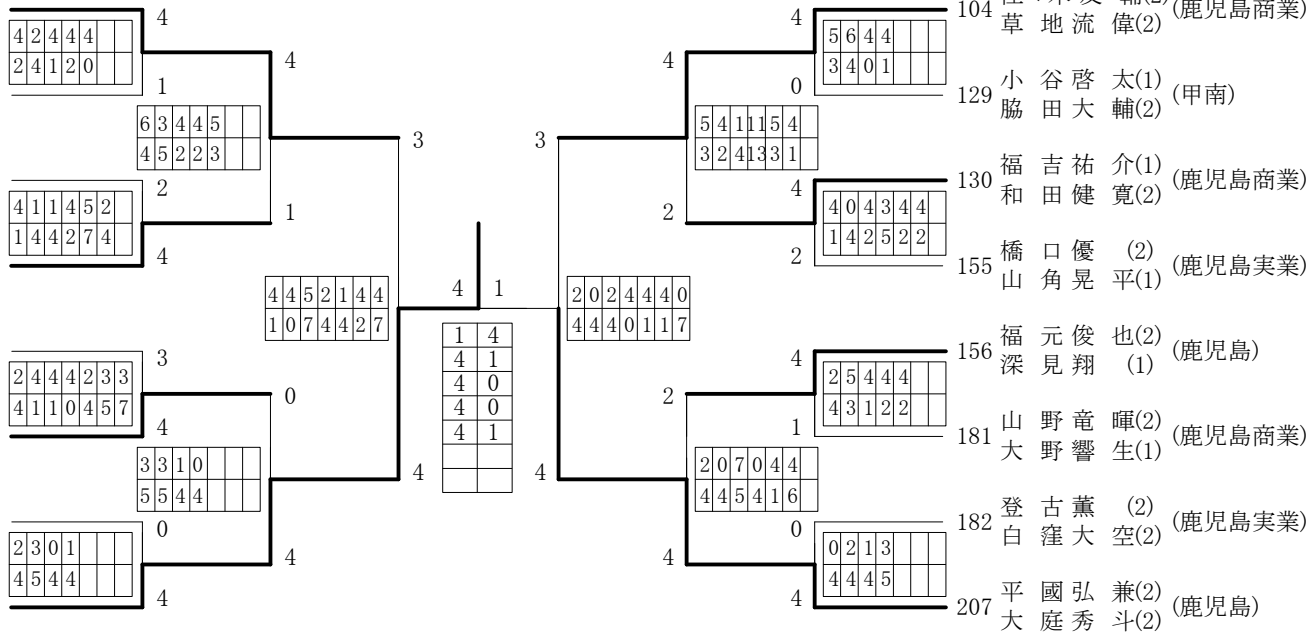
4

| 4 | 2 | 4 | 4 | 4 | | |
|---|---|---|---|---|---|---|
| 2 | 4 | 1 | 2 | 0 | | |

1

4

| 6 | 3 | 4 | 4 | 5 | | |
|---|---|---|---|---|---|---|
| 4 | 5 | 2 | 2 | 3 | | |

3

2

| 4 | 1 | 1 | 4 | 5 | 2 | |
|---|---|---|---|---|---|---|
| 1 | 4 | 4 | 2 | 7 | 4 | |

4

1

| 4 | 4 | 5 | 2 | 1 | 4 | 4 |
|---|---|---|---|---|---|---|
| 1 | 0 | 7 | 4 | 4 | 2 | 7 |

4 1

3

| 2 | 4 | 4 | 4 | 2 | 3 | 3 |
|---|---|---|---|---|---|---|
| 4 | 1 | 1 | 0 | 4 | 5 | 7 |

0

4

| 3 | 3 | 1 | 0 | | | |
|---|---|---|---|---|---|---|
| 5 | 5 | 4 | 4 | | | |

4

0

| 2 | 3 | 0 | 1 | | | |
|---|---|---|---|---|---|---|
| 4 | 5 | 4 | 4 | | | |

4

4

| 1 | 4 |
|---|---|
| 4 | 1 |
| 4 | 0 |
| 4 | 0 |
| 4 | 1 |
| | |
| | |

4

104 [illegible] 草 地 流 偉(2) (鹿児島商業)

4

| 5 | 6 | 4 | 4 | | | |
|---|---|---|---|---|---|---|
| 3 | 4 | 0 | 1 | | | |

0

129 小 谷 啓 太(1) 脇 田 大 輔(2) (甲南)

4

| 5 | 4 | 1 | 11 | 5 | 4 | |
|---|---|---|---|---|---|---|
| 3 | 2 | 4 | 13 | 3 | 1 | |

3

130 福 吉 祐 介(1) 和 田 健 寛(2) (鹿児島商業)

4

| 4 | 0 | 4 | 3 | 4 | 4 | |
|---|---|---|---|---|---|---|
| 1 | 4 | 2 | 5 | 2 | 2 | |

2

2

155 橋 口 優 (2) 山 角 晃 平(1) (鹿児島実業)

| 2 | 0 | 2 | 4 | 4 | 4 | 0 |
|---|---|---|---|---|---|---|
| 4 | 4 | 4 | 0 | 1 | 1 | 7 |

156 福 元 俊 也(2) 深 見 翔 (1) (鹿児島)

4

| 2 | 5 | 4 | 4 | 4 | | |
|---|---|---|---|---|---|---|
| 4 | 3 | 1 | 2 | 2 | | |

2

1

181 山 野 竜 暉(2) 大 野 響 生(1) (鹿児島商業)

| 2 | 0 | 7 | 0 | 4 | 4 | |
|---|---|---|---|---|---|---|
| 4 | 4 | 5 | 4 | 1 | 6 | |

4

182 登 古 薫 (2) 白 窪 大 空(2) (鹿児島実業)

0

| 0 | 2 | 1 | 3 | | | |
|---|---|---|---|---|---|---|
| 4 | 4 | 4 | 5 | | | |

4

4

207 平 國 弘 兼(2) 大 庭 秀 斗(2) (鹿児島)